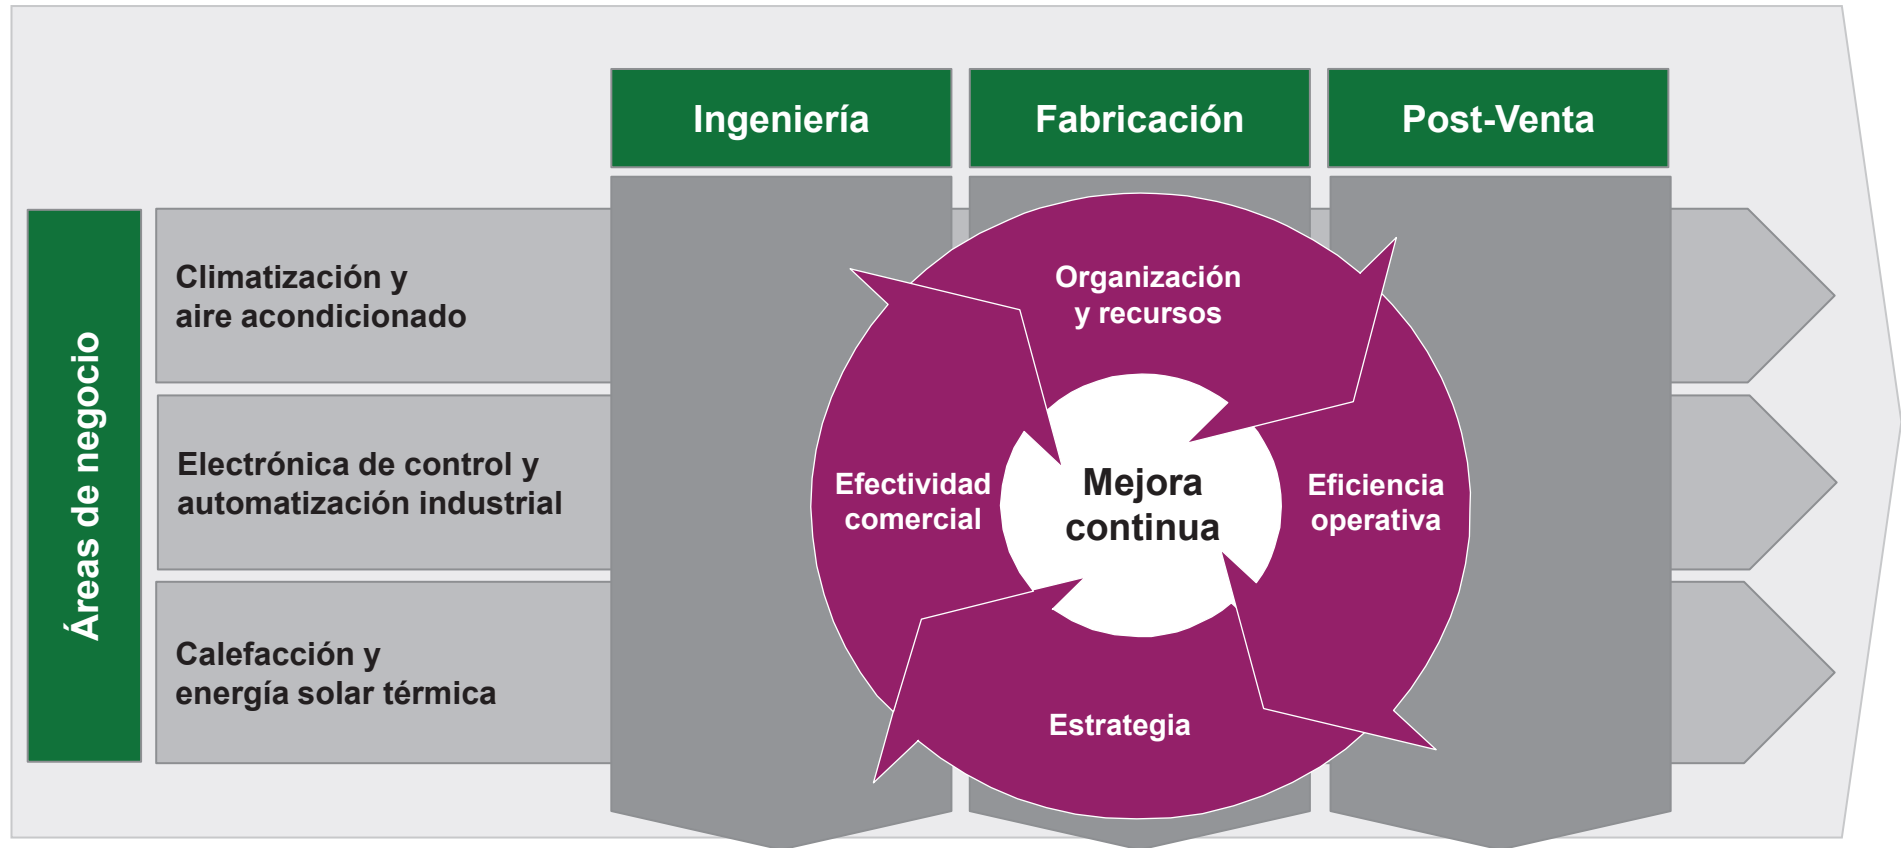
Ingeniería

Fabricación

Post-Venta

Áreas de negocio

Climatización y aire acondicionado

Electrónica de control y automatización industrial

Calefacción y energía solar térmica

Organización y recursos

Efectividad comercial

Mejora continua

Eficiencia operativa

Estrategia